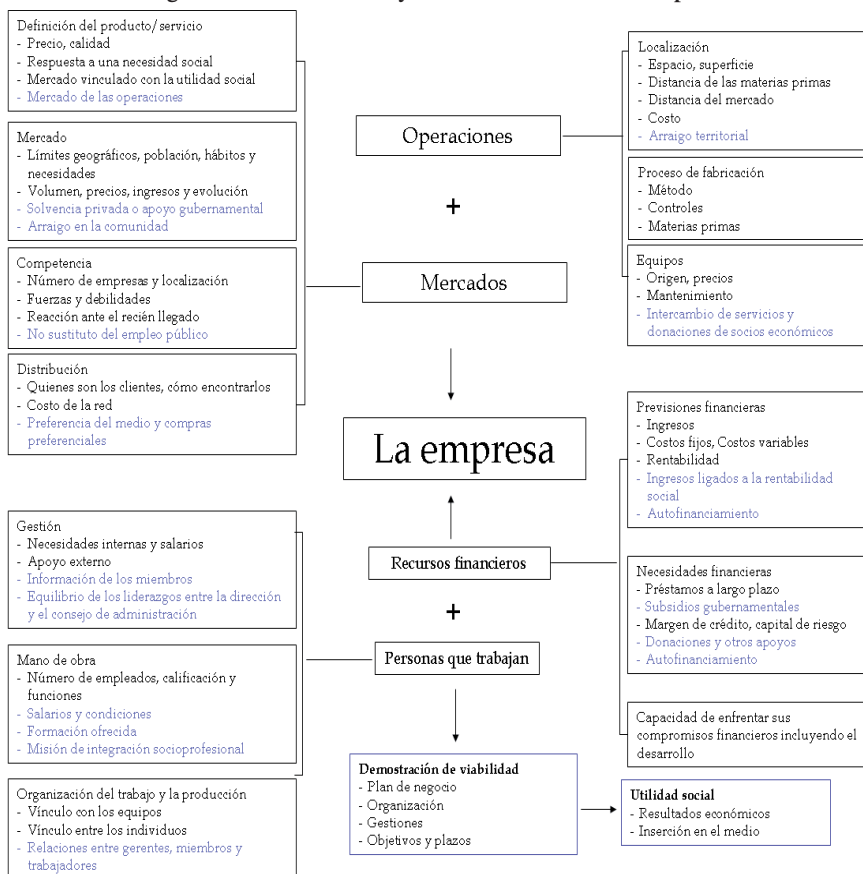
Definición del producto/ servicio
- Precio, calidad
- Respuesta a una necesidad social
- Mercado vinculado con la utilidad social
- Mercado de las operaciones

Mercado
- Límites geográficos, población, hábitos y necesidades
- Volumen, precios, ingresos y evolución
- Solvencia privada o apoyo gubernamental
- Arraigo en la comunidad

Competencia
- Número de empresas y localización
- Fuerzas y debilidades
- Reacción ante el recién llegado
- No sustituto del empleo público

Distribución
- Quienes son los clientes, cómo encontrarlos
- Costo de la red
- Preferencia del medio y compras preferenciales

Operaciones

+

Mercados

La empresa

Recursos financieros

+

Personas que trabajan

Localización
- Espacio, superficie
- Distancia de las materias primas
- Distancia del mercado
- Costo
- Arraigo territorial

Proceso de fabricación
- Método
- Controles
- Materias primas

Equipos
- Origen, precios
- Mantenimiento
- Intercambio de servicios y donaciones de socios económicos

Previsiones financieras
- Ingresos
- Costos fijos, Costos variables
- Rentabilidad
- Ingresos ligados a la rentabilidad social
- Autofinanciamiento

Necesidades financieras
- Préstamos a largo plazo
- Subsidios gubernamentales
- Margen de crédito, capital de riesgo
- Donaciones y otros apoyos
- Autofinanciamiento

Capacidad de enfrentar sus compromisos financieros incluyendo el desarrollo

Gestión
- Necesidades internas y salarios
- Apoyo externo
- Información de los miembros
- Equilibrio de los liderazgos entre la dirección y el consejo de administración

Mano de obra
- Número de empleados, calificación y funciones
- Salarios y condiciones
- Formación ofrecida
- Misión de integración socioprofesional

Organización del trabajo y la producción
- Vínculo con los equipos
- Vínculo entre los individuos
- Relaciones entre gerentes, miembros y trabajadores

Demostración de viabilidad
- Plan de negocio
- Organización
- Gestiones
- Objetivos y plazos

Utilidad social
- Resultados económicos
- Inserción en el medio